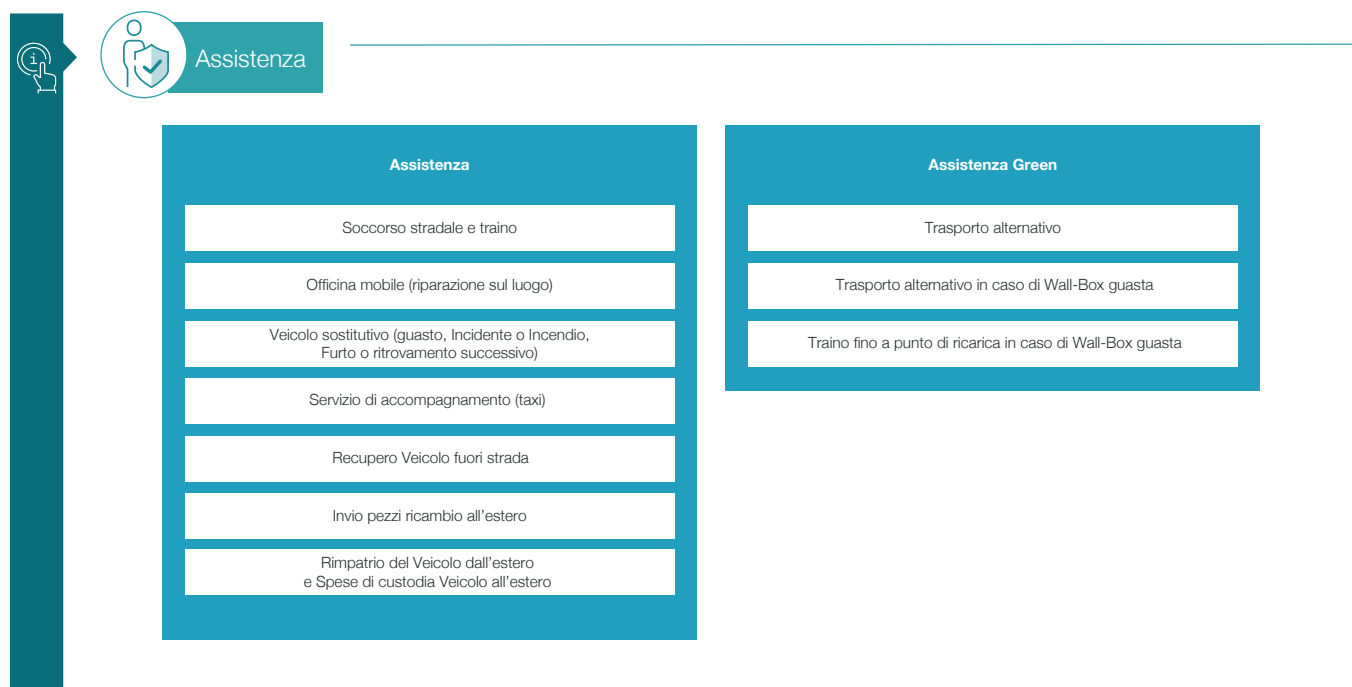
Assistenza

Assistenza

Soccorso stradale e traino

Officina mobile (riparazione sul luogo)

Veicolo sostitutivo (guasto, Incidente o Incendio, Furto o ritrovamento successivo)

Servizio di accompagnamento (taxi)

Recupero Veicolo fuori strada

Invio pezzi ricambio all'estero

Rimpatrio del Veicolo dall'estero e Spese di custodia Veicolo all'estero

Assistenza Green

Trasporto alternativo

Trasporto alternativo in caso di Wall-Box guasta

Traino fino a punto di ricarica in caso di Wall-Box guasta